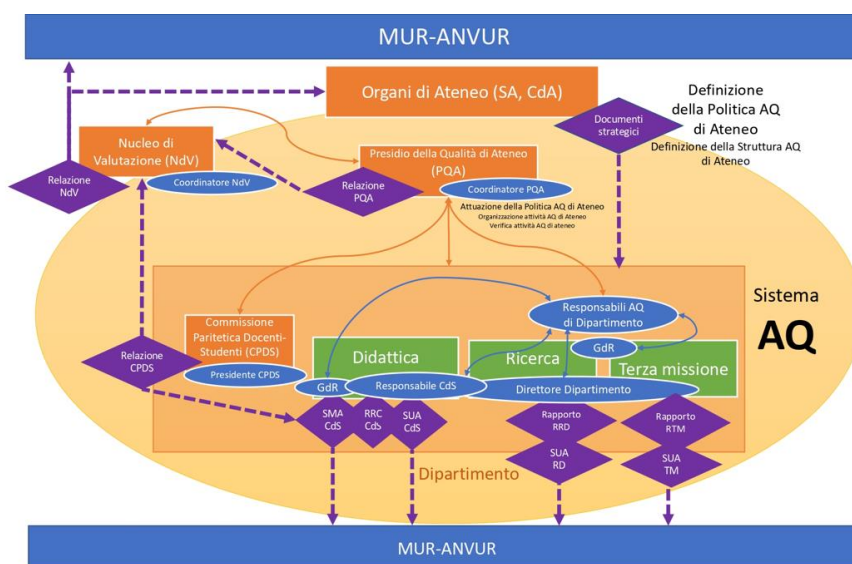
MUR-ANVUR

Organi di Ateneo (SA, CdA)

Definizione della Politica AQ di Ateneo

Documenti strategici

Definizione della Struttura AQ di Ateneo

Nucleo di Valutazione (NdV)

Coordinatore NdV

Relazione NdV

Presidio della Qualità di Ateneo (PQA)

Relazione PQA

Coordinatore PQA

Attuazione della Politica AQ di Ateneo
Organizzazione attività AQ di Ateneo
Verifica attività AQ di ateneo

Sistema
AQ

Responsabili AQ di Dipartimento

GdR

Commissione Paritetica Docenti-Studenti (CPDS)

Presidente CPDS

Relazione CPDS

Didattica

Ricerca

Terza missione

GdR

Responsabile CdS

Direttore Dipartimento

SMA CdS

RRC CdS

SUA CdS

Rapporto RRD

Rapporto RTM

SUA RD

SUA TM

Dipartimento

MUR-ANVUR